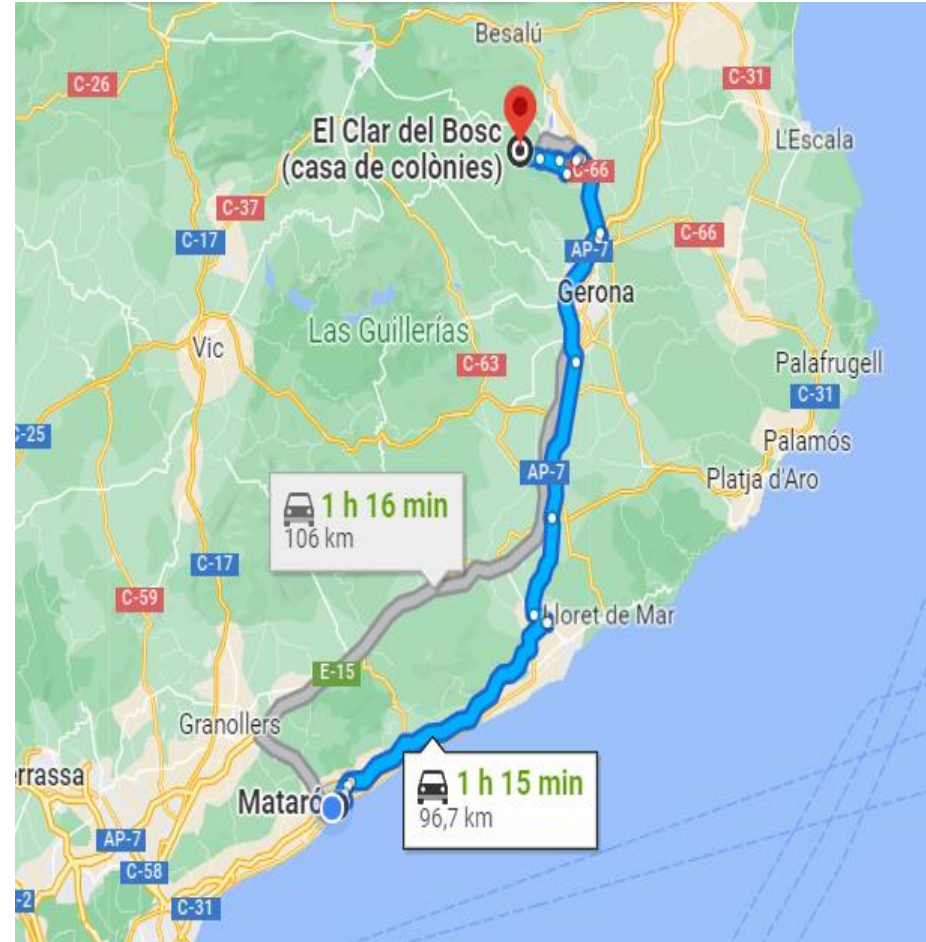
Besalú
C-26
C-31
El Clar del Bosc
(casa de colònies)
C-66
L'Escala
C-37
C-17
AP-7
C-66
Gerona
Las Guillerías
Vic
C-63
Palafrugell
C-31
C-25
Palamós
AP-7
Platja d'Aro
1 h 16 min
106 km
C-17
C-59
Lloret de Mar
E-15
Granollers
rrassa
1 h 15 min
Mataró
96,7 km
AP-7
C-58
-2
C-31